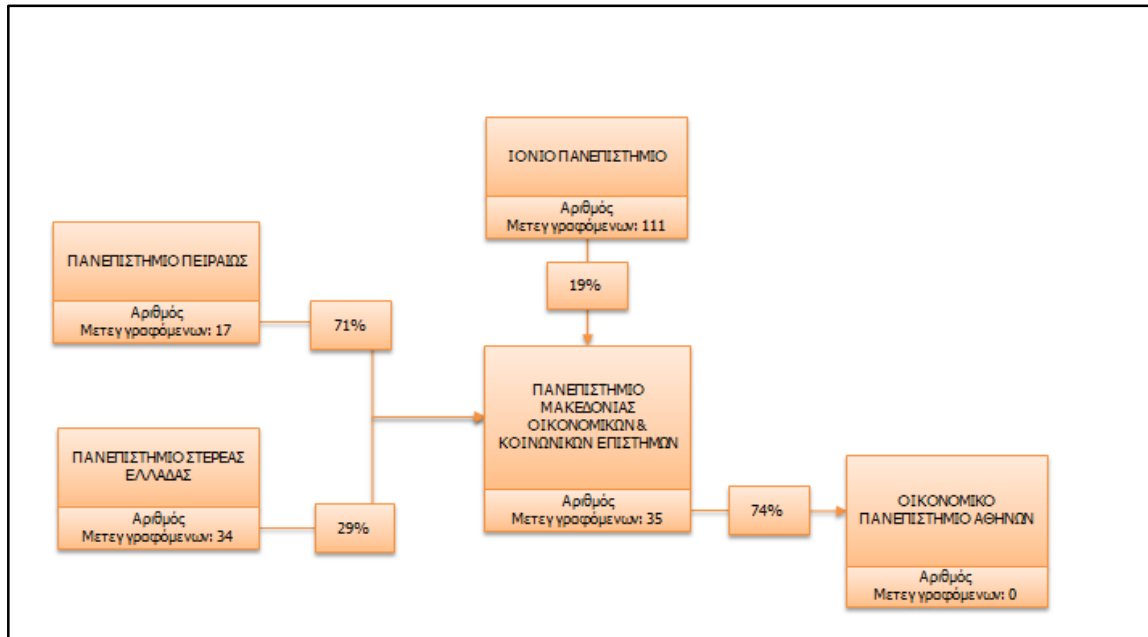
ΙΟΝΙΟ ΠΑΝΕΠΙΣΤΗΜΙΟ

Αριθμός Μετεγγραφόμενων: 111

19%

ΠΑΝΕΠΙΣΤΗΜΙΟ ΠΕΙΡΑΙΩΣ

Αριθμός Μετεγγραφόμενων: 17

71%

ΠΑΝΕΠΙΣΤΗΜΙΟ ΜΑΚΕΔΟΝΙΑΣ ΟΙΚΟΝΟΜΙΚΩΝ & ΚΟΙΝΩΝΙΚΩΝ ΕΠΙΣΤΗΜΩΝ

Αριθμός Μετεγγραφόμενων: 35

ΠΑΝΕΠΙΣΤΗΜΙΟ ΣΤΕΡΕΑΣ ΕΛΛΑΔΑΣ

Αριθμός Μετεγγραφόμενων: 34

29%

74%

ΟΙΚΟΝΟΜΙΚΟ ΠΑΝΕΠΙΣΤΗΜΙΟ ΑΘΗΝΩΝ

Αριθμός Μετεγγραφόμενων: 0